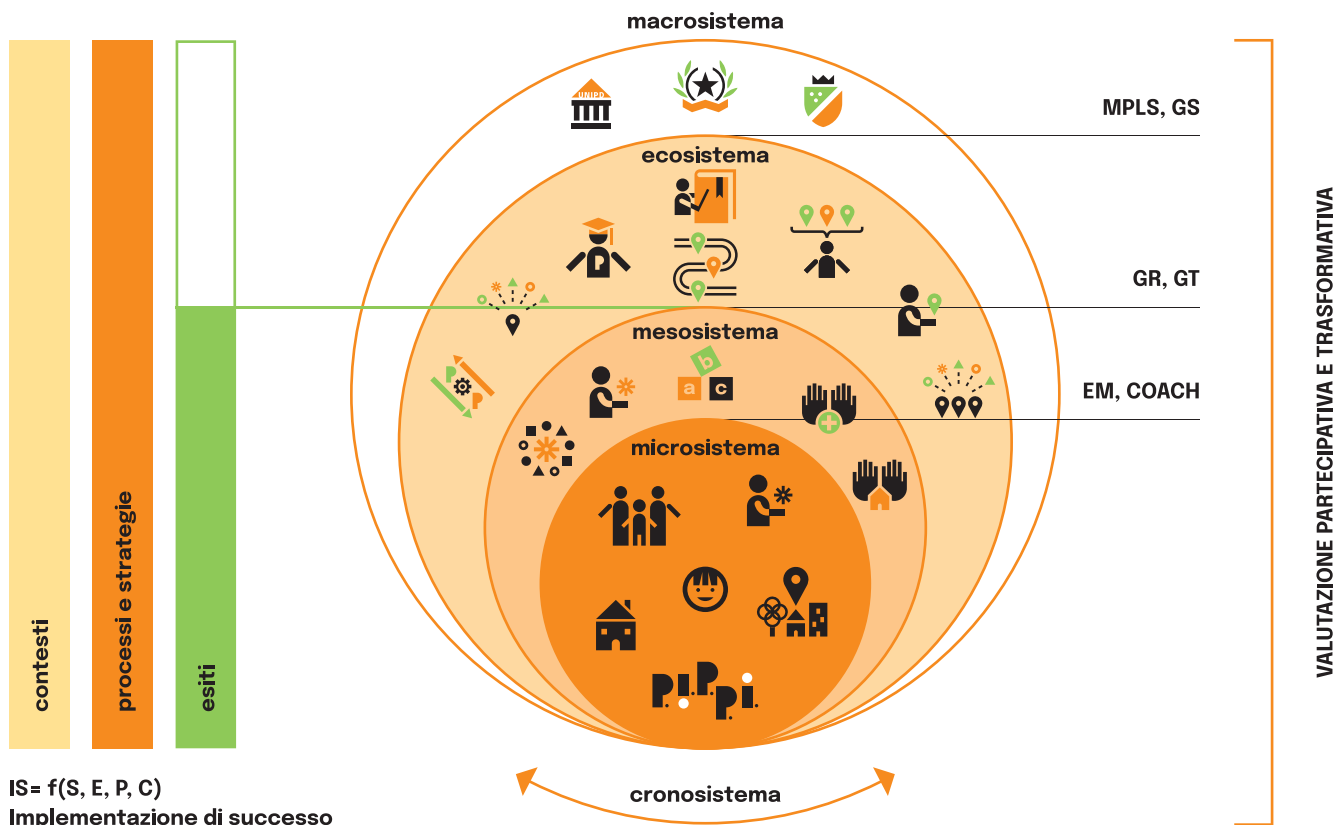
macrosistema

UNIPD

MPLS, GS

ecosistema

GR, GT

mesosistema

b
a c

EM, COACH

microsistema

P.I.P.P.I.

contesti

processi e strategie

esiti

VALUTAZIONE PARTECIPATIVA E TRASFORMATIVA

cronosistema

IS= f(S, E, P, C)
Implementazione di successo